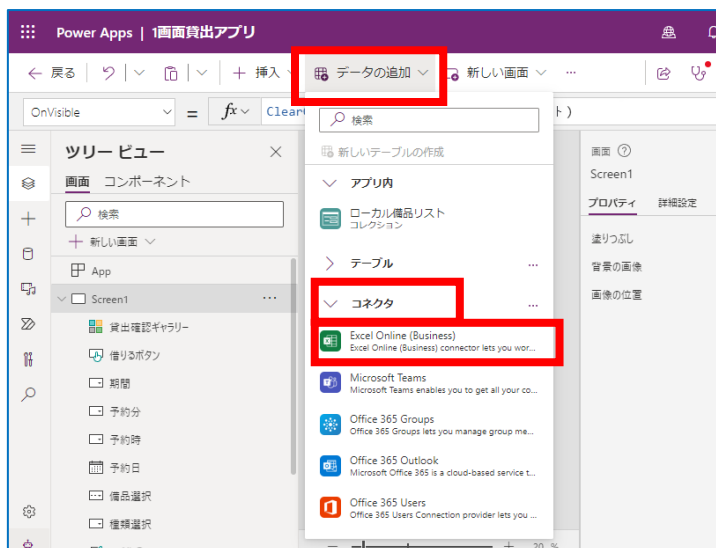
Power Apps | 1画面貸出アプリ

← 戻る | 挿入 | データの追加 | 新しい画面 | ...

OnVisible = fx ClearC ト)

ツリー ビュー ×
画面 コンポーネント
検索
+ 新しい画面
App
Screen1 ...
貸出確認ギャラリー
借りるボタン
期間
予約分
予約時
予約日
備品選択
種類選択

検索
新しいテーブルの作成
アプリ内
ローカル備品リスト
コレクション
テーブル ...
コネクタ ...
Excel Online (Business)
Excel Online (Business) connector lets you wor...
Microsoft Teams
Microsoft Teams enables you to get all your co...
Office 365 Groups
Office 365 Groups lets you manage group me...
Office 365 Outlook
Microsoft Office 365 is a cloud-based service t...
Office 365 Users
Office 365 Users Connection provider lets you ...

画面
Screen1
プロパティ 詳細設定
塗りつぶし
背景の画像
画像の位置

20 %